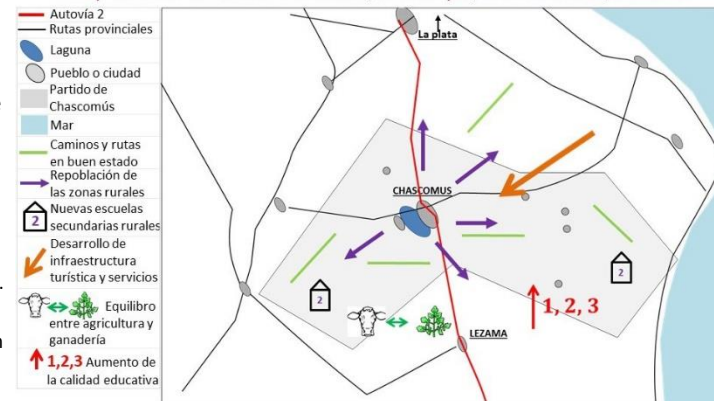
Autovía 2
Rutas provinciales
Laguna
Pueblo o ciudad
Partido de Chascomús
Mar
Caminos y rutas en buen estado
Repoblación de las zonas rurales
2
Nuevas escuelas secundarias rurales
Desarrollo de infraestructura turística y servicios
Equilibro entre agricultura y ganadería
1,2,3 Aumento de la calidad educativa

La plata
CHASCOMUS
2
2
1, 2, 3
LEZAMA